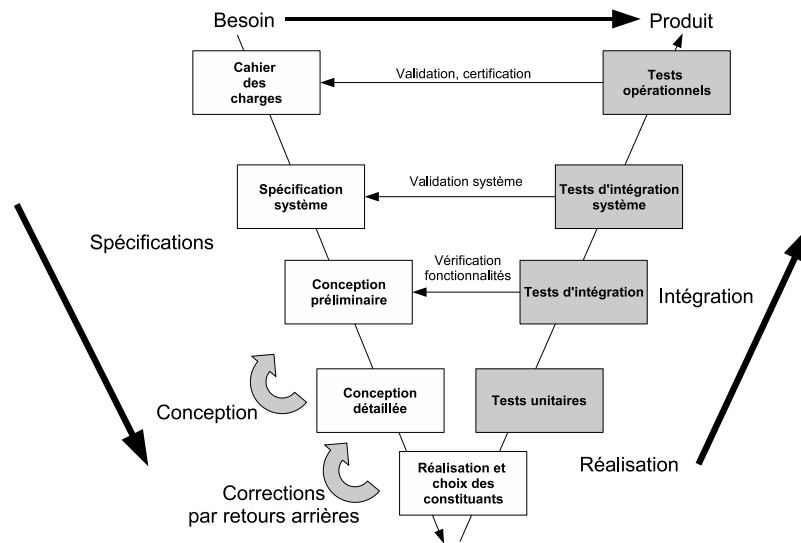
Besoin

Produit

Cahier des charges

Validation, certification

Tests opérationnels

Spécification système

Validation système

Tests d'intégration système

Spécifications

Vérification fonctionnalités

Conception préliminaire

Tests d'intégration

Intégration

Conception

Conception détaillée

Tests unitaires

Réalisation

Réalisation et choix des constituants

Corrections par retours arrières